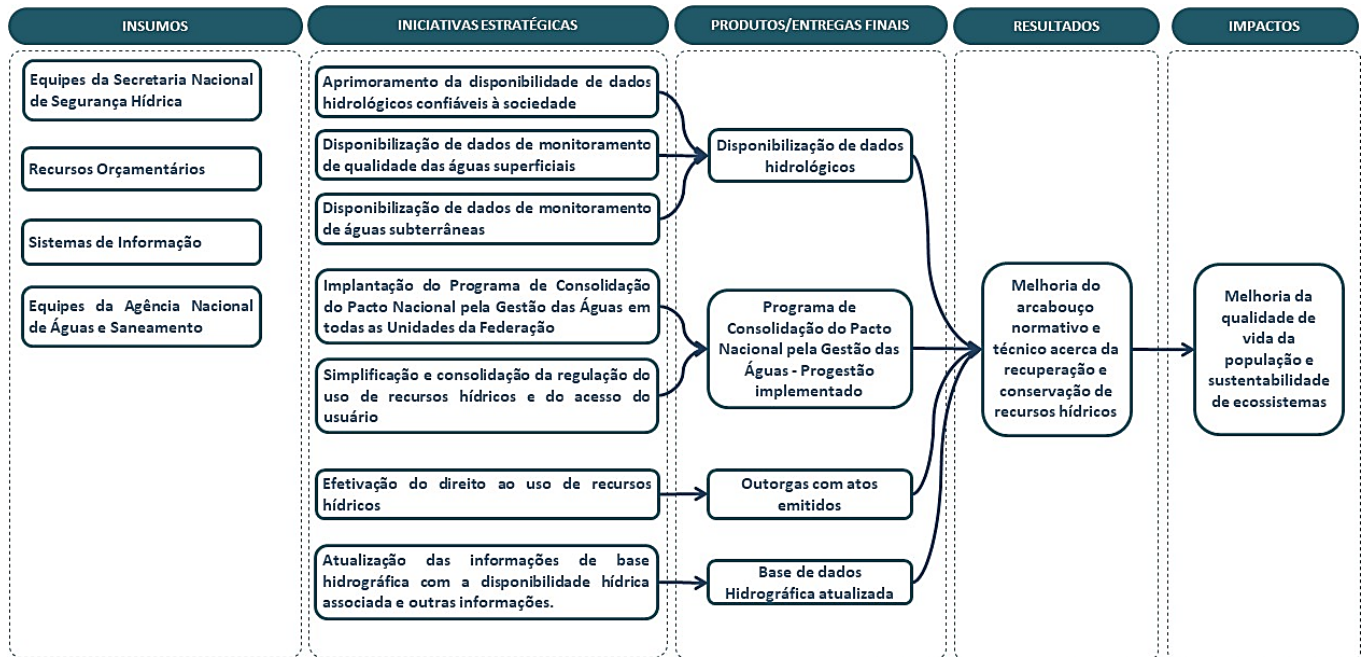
INSUMOS

Equipes da Secretaria Nacional de Segurança Hídrica

Recursos Orçamentários

Sistemas de Informação

Equipes da Agência Nacional de Águas e Saneamento

INICIATIVAS ESTRATÉGICAS

Aprimoramento da disponibilidade de dados hidrológicos confiáveis à sociedade

Disponibilização de dados de monitoramento de qualidade das águas superficiais

Disponibilização de dados de monitoramento de águas subterrâneas

Implantação do Programa de Consolidação do Pacto Nacional pela Gestão das Águas em todas as Unidades da Federação

Simplificação e consolidação da regulação do uso de recursos hídricos e do acesso do usuário

Efetivação do direito ao uso de recursos hídricos

Atualização das informações de base hidrográfica com a disponibilidade hídrica associada e outras informações.

PRODUTOS/ENTREGAS FINAIS

Disponibilização de dados hidrológicos

Programa de Consolidação do Pacto Nacional pela Gestão das Águas - Progestão implementado

Outorgas com atos emitidos

Base de dados Hidrográfica atualizada

RESULTADOS

Melhoria do arcabouço normativo e técnico acerca da recuperação e conservação de recursos hídricos

IMPACTOS

Melhoria da qualidade de vida da população e sustentabilidade de ecossistemas